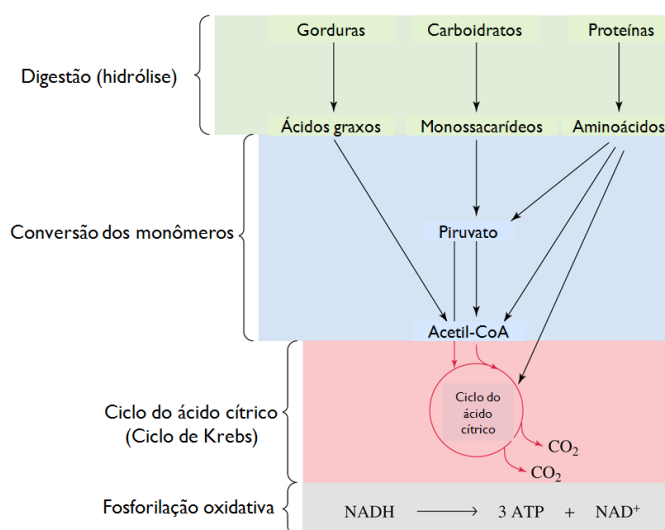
Digestão (hidrólise)

Gorduras

Carboidratos

Proteínas

Ácidos graxos

Monossacarídeos

Aminoácidos

Conversão dos monômeros

Piruvato

Acetil-CoA

Ciclo do ácido cítrico (Ciclo de Krebs)

Ciclo do ácido cítrico

$CO_2$

$CO_2$

Fosforilação oxidativa

NADH $\longrightarrow$ 3 ATP + $NAD^+$